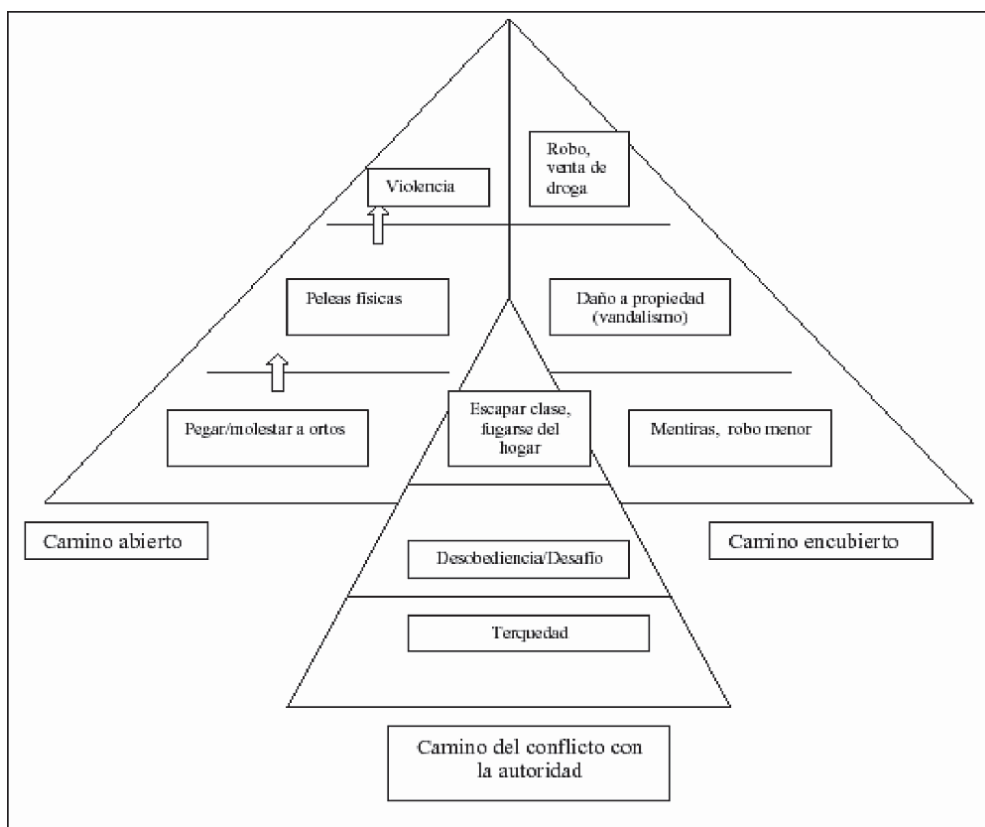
Violencia

Robo, venta de droga

Peleas físicas

Daño a propiedad (vandalismo)

Pegar/molestar a ortos

Escapar clase, fugarse del hogar

Mentiras, robo menor

Camino abierto

Camino encubierto

Desobediencia/Desafío

Terquedad

Camino del conflicto con la autoridad